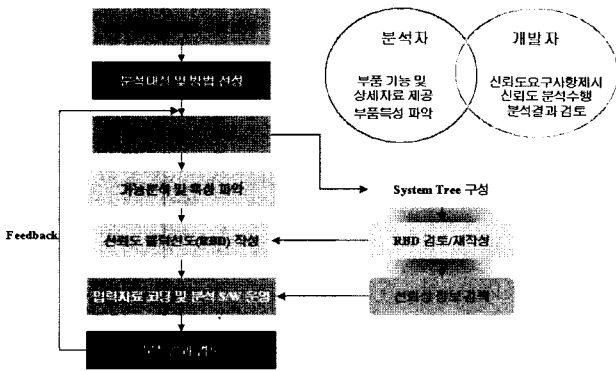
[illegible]

분석대상 및 방법 선정

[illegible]

기능분석 및 특성 파악

신뢰도 블록선도(RBD) 작성

입력자료 고려 및 분석 S/W 운용

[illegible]

Feedback

System Tree 구성

RBD 검토/재작성

신뢰성 정보검색

분석자

부품 기능 및 상세자료 제공 부품특성 파악

개발자

신뢰도요구사항제시 신뢰도 분석수행 분석결과 검토